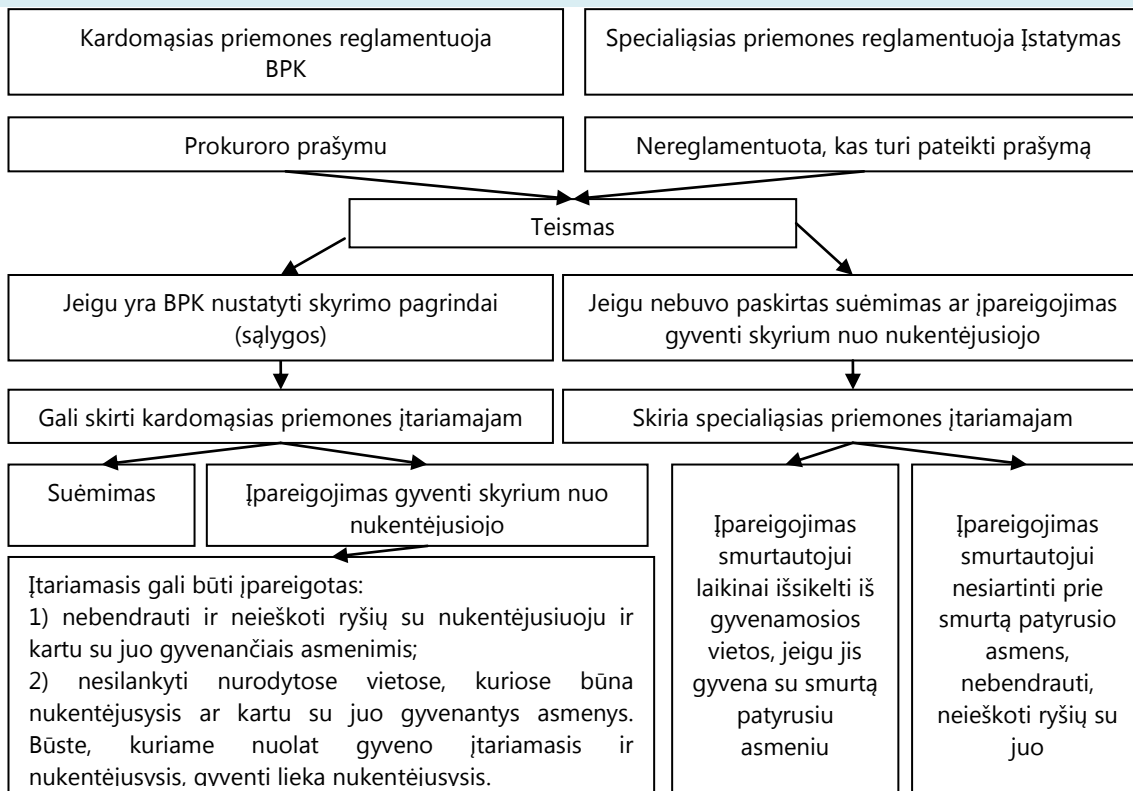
Kardomąsias priemones reglamentuoja BPK

Specialiąsias priemones reglamentuoja Įstatymas

Prokuroro prašymu

Nereglamentuota, kas turi pateikti prašymą

Teismas

Jeigu yra BPK nustatyti skyrimo pagrindai (sąlygos)

Jeigu nebuvo paskirtas suėmimas ar įpareigojimas gyventi skyrium nuo nukentėjusiojo

Gali skirti kardomąsias priemones įtariamajam

Skiria specialiąsias priemones įtariamajam

Suėmimas

Įpareigojimas gyventi skyrium nuo nukentėjusiojo

Įtariamasis gali būti įpareigotas:
1) nebendrauti ir neieškoti ryšių su nukentėjusiuoju ir kartu su juo gyvenančiais asmenimis;
2) nesilankyti nurodytose vietose, kuriose būna nukentėjusysis ar kartu su juo gyvenantys asmenys. Būste, kuriame nuolat gyveno įtariamasis ir nukentėjusysis, gyventi lieka nukentėjusysis.

Įpareigojimas smurtautojui laikinai išsikelti iš gyvenamosios vietos, jeigu jis gyvena su smurtą patyrusiu asmeniu

Įpareigojimas smurtautojui nesiartinti prie smurtą patyrusio asmens, nebendrauti, neieškoti ryšių su juo